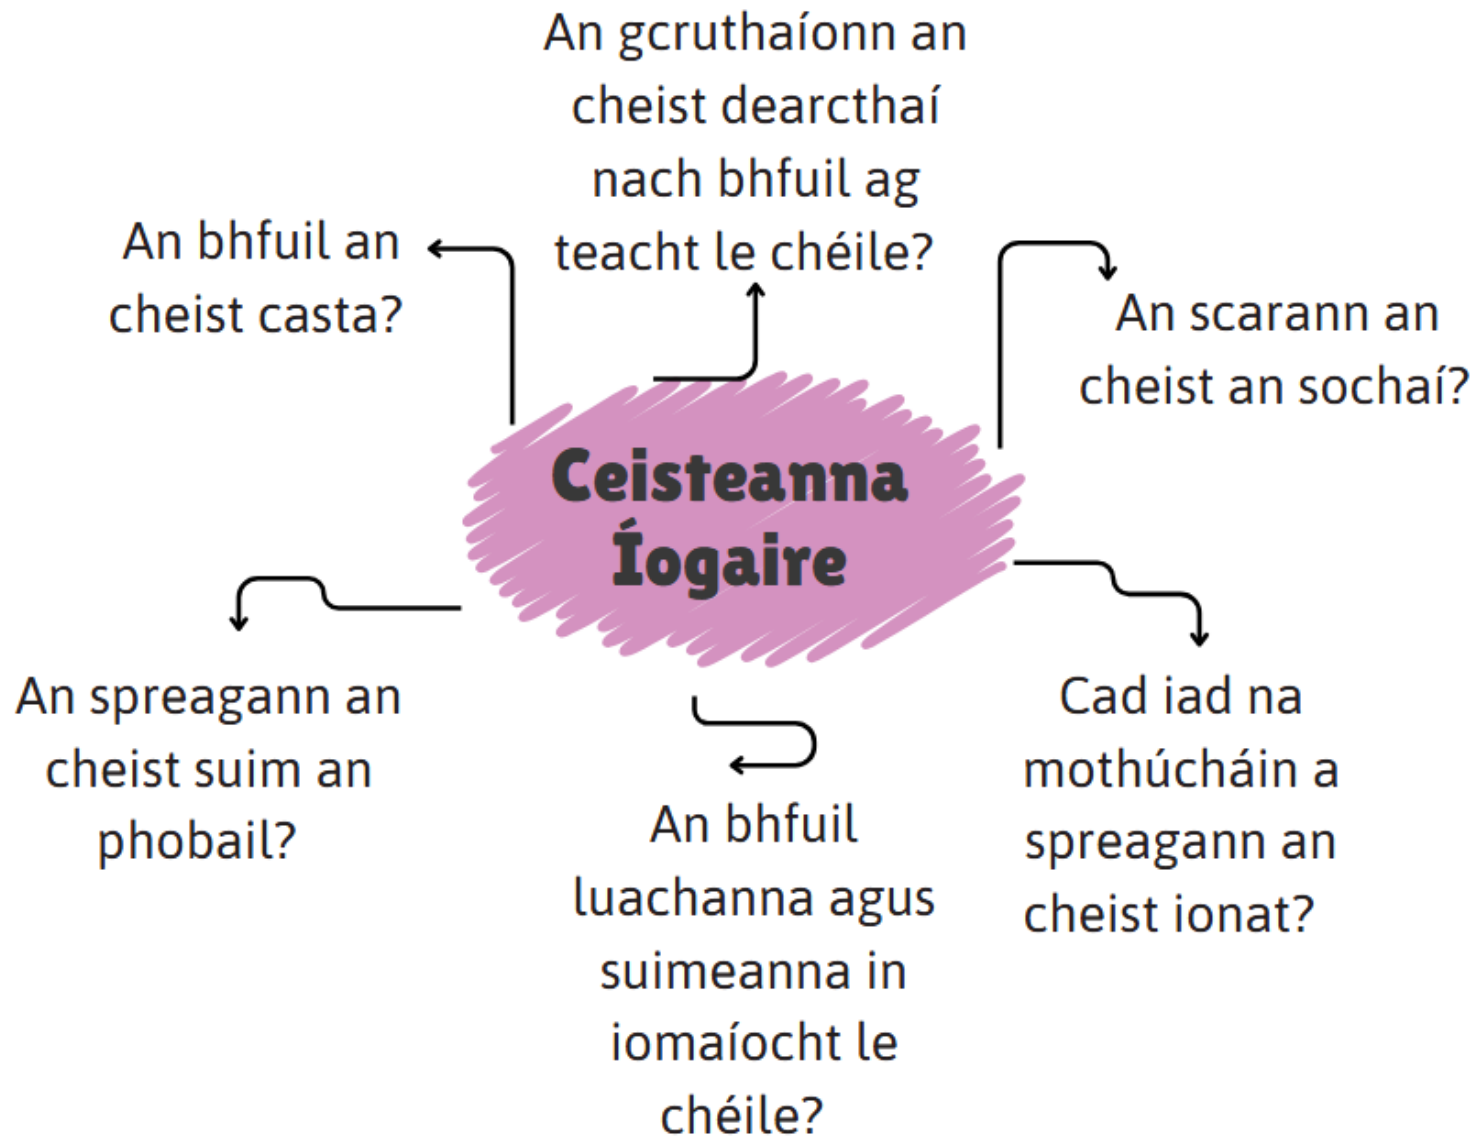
Ceisteanna Íogaire

An gcruthaíonn an cheist dearcthaí nach bhfuil ag teacht le chéile?

An bhfuil an cheist casta?

An scarann an cheist an sochaí?

An spreagann an cheist suim an phobail?

An bhfuil luachanna agus suimeanna in iomaíocht le chéile?

Cad iad na mothúcháin a spreagann an cheist ionat?